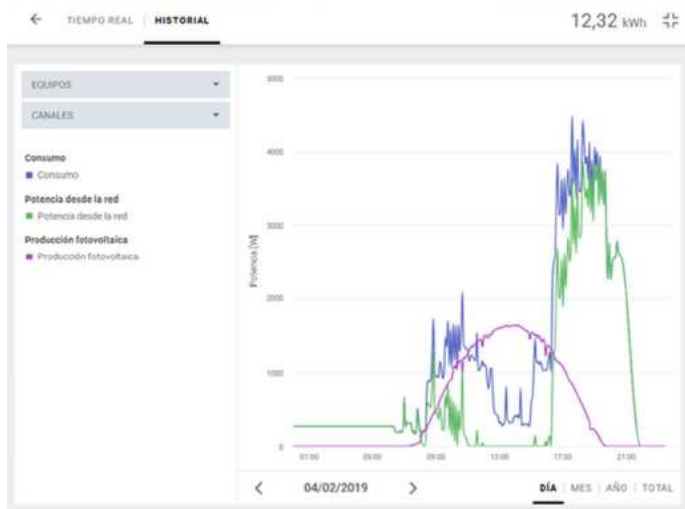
← TIEMPO REAL | HISTORIAL

12,32 kWh

EQUIPOS

CANALES

Consumo
Consumo

Potencia desde la red
Potencia desde la red

Producción fotovoltaica
Producción fotovoltaica

5000
4000
3000
2000
1000
0

Potencia [W]

01:00 05:00 09:00 13:00 17:00 21:00

< 04/02/2019 >

DÍA | MES | AÑO | TOTAL